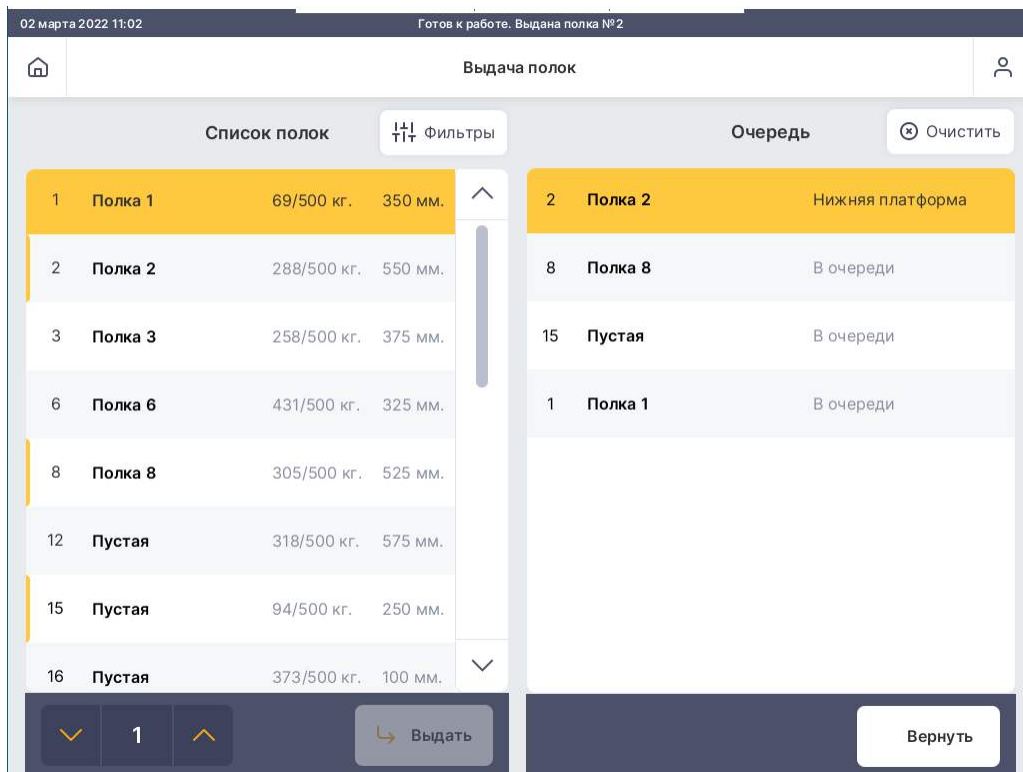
02 марта 2022 11:02
Готов к работе. Выдана полка №2

Выдача полок

Список полок
Фильтры

| 1 | Полка 1 | 69/500 кг. | 350 мм. |
|---|---|---|---|
| 2 | Полка 2 | 288/500 кг. | 550 мм. |
| 3 | Полка 3 | 258/500 кг. | 375 мм. |
| 6 | Полка 6 | 431/500 кг. | 325 мм. |
| 8 | Полка 8 | 305/500 кг. | 525 мм. |
| 12 | Пустая | 318/500 кг. | 575 мм. |
| 15 | Пустая | 94/500 кг. | 250 мм. |
| 16 | Пустая | 373/500 кг. | 100 мм. |

1
Выдать

Очередь
Очистить

| 2 | Полка 2 | Нижняя платформа |
|---|---|---|
| 8 | Полка 8 | В очереди |
| 15 | Пустая | В очереди |
| 1 | Полка 1 | В очереди |

Вернуть